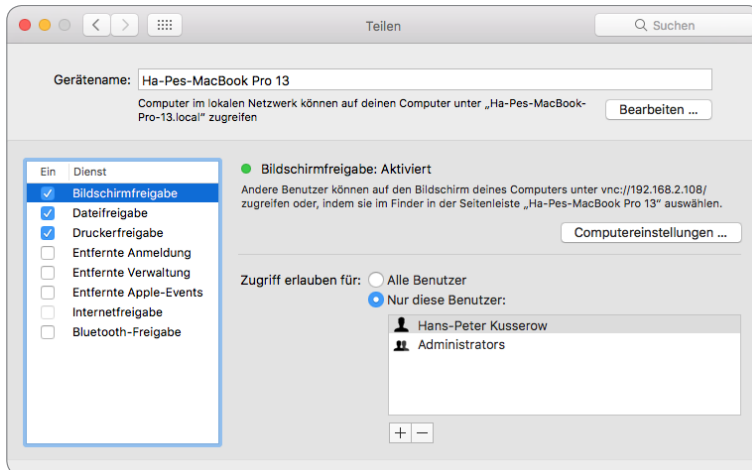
Teilen

Suchen

Gerätename: Ha-Pes-MacBook Pro 13

Computer im lokalen Netzwerk können auf deinen Computer unter „Ha-Pes-MacBook-Pro-13.local" zugreifen

Bearbeiten ...

| Ein | Dienst |
|---|---|
| ☑ | Bildschirmfreigabe |
| ☑ | Dateifreigabe |
| ☑ | Druckerfreigabe |
| ☐ | Entfernte Anmeldung |
| ☐ | Entfernte Verwaltung |
| ☐ | Entfernte Apple-Events |
| ☐ | Internetfreigabe |
| ☐ | Bluetooth-Freigabe |

Bildschirmfreigabe: Aktiviert

Andere Benutzer können auf den Bildschirm deines Computers unter vnc://192.168.2.108/ zugreifen oder, indem sie im Finder in der Seitenleiste „Ha-Pes-MacBook Pro 13" auswählen.

Computereinstellungen ...

Zugriff erlauben für: Alle Benutzer

Nur diese Benutzer:

Hans-Peter Kusserow

Administrators

+ −